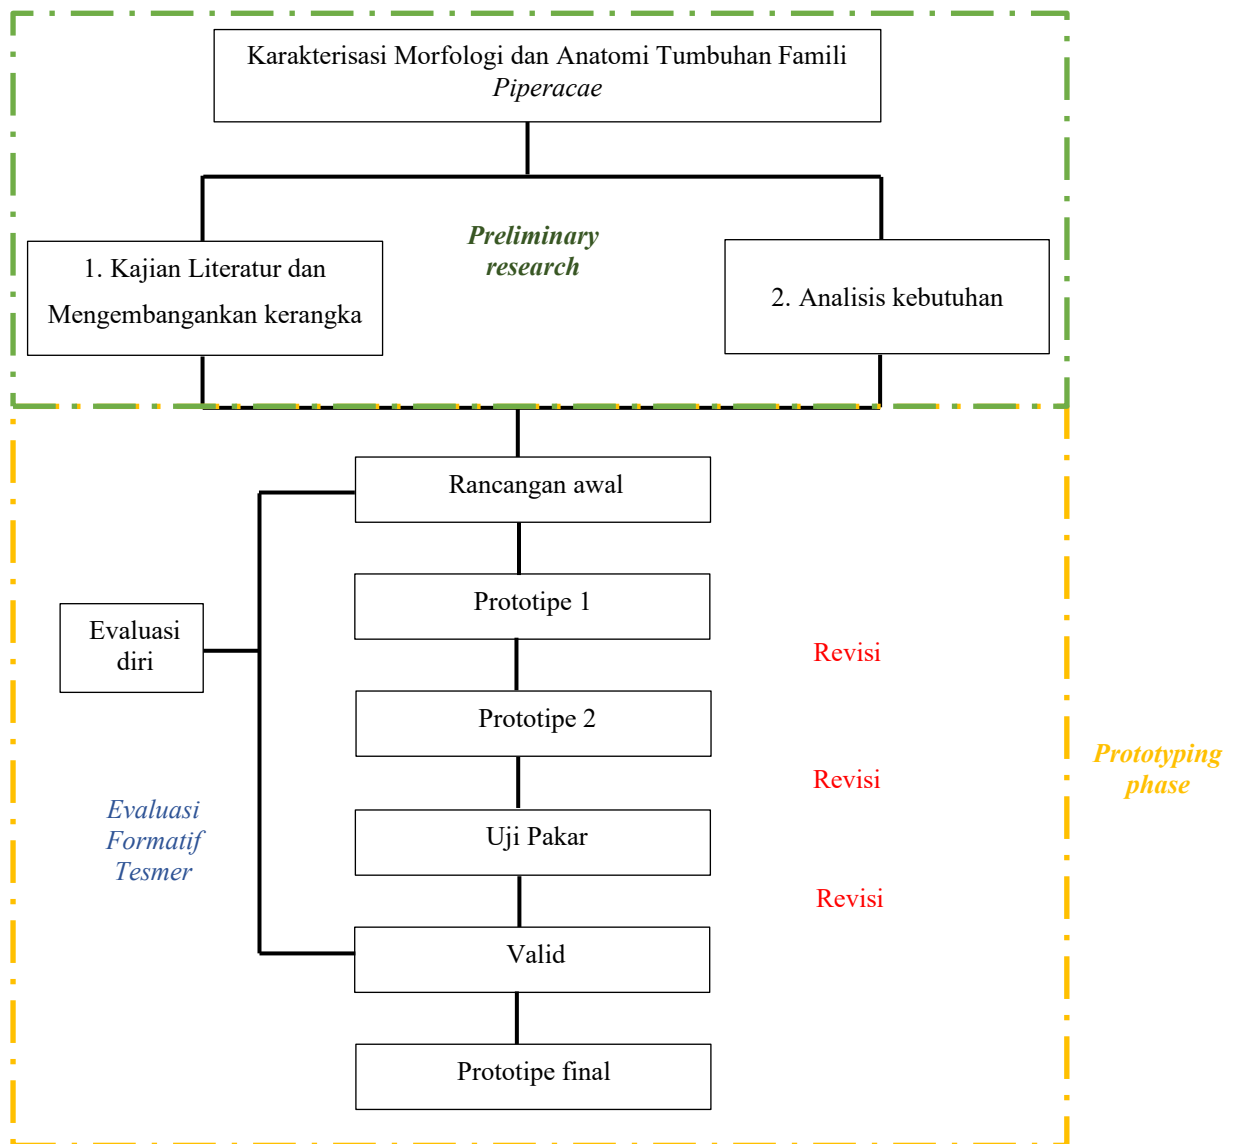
Karakterisasi Morfologi dan Anatomi Tumbuhan Famili *Piperacae*

1. Kajian Literatur dan Mengembangkan kerangka

Preliminary research

2. Analisis kebutuhan

Rancangan awal

Prototipe 1

Evaluasi diri

Revisi

Prototipe 2

Revisi

Prototyping phase

Evaluasi Formatif Tesmer

Uji Pakar

Revisi

Valid

Prototipe final